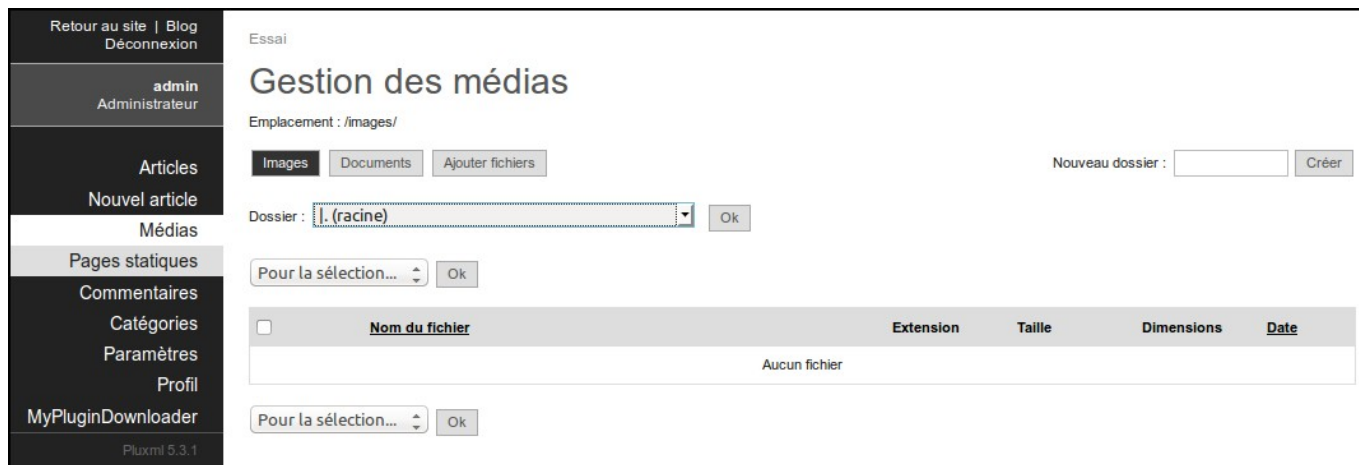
Retour au site | Blog
Déconnexion

admin
Administrateur

Articles
Nouvel article
Médias
Pages statiques
Commentaires
Catégories
Paramètres
Profil
MyPluginDownloader

Pluxml 5.3.1

Essai

Gestion des médias

Emplacement : /images/

Images Documents Ajouter fichiers

Nouveau dossier : Créer

Dossier : |. (racine) Ok

Pour la sélection... Ok

| | Nom du fichier | Extension | Taille | Dimensions | Date |
|---|---|---|---|---|---|
| Aucun fichier | | | | | |

Pour la sélection... Ok